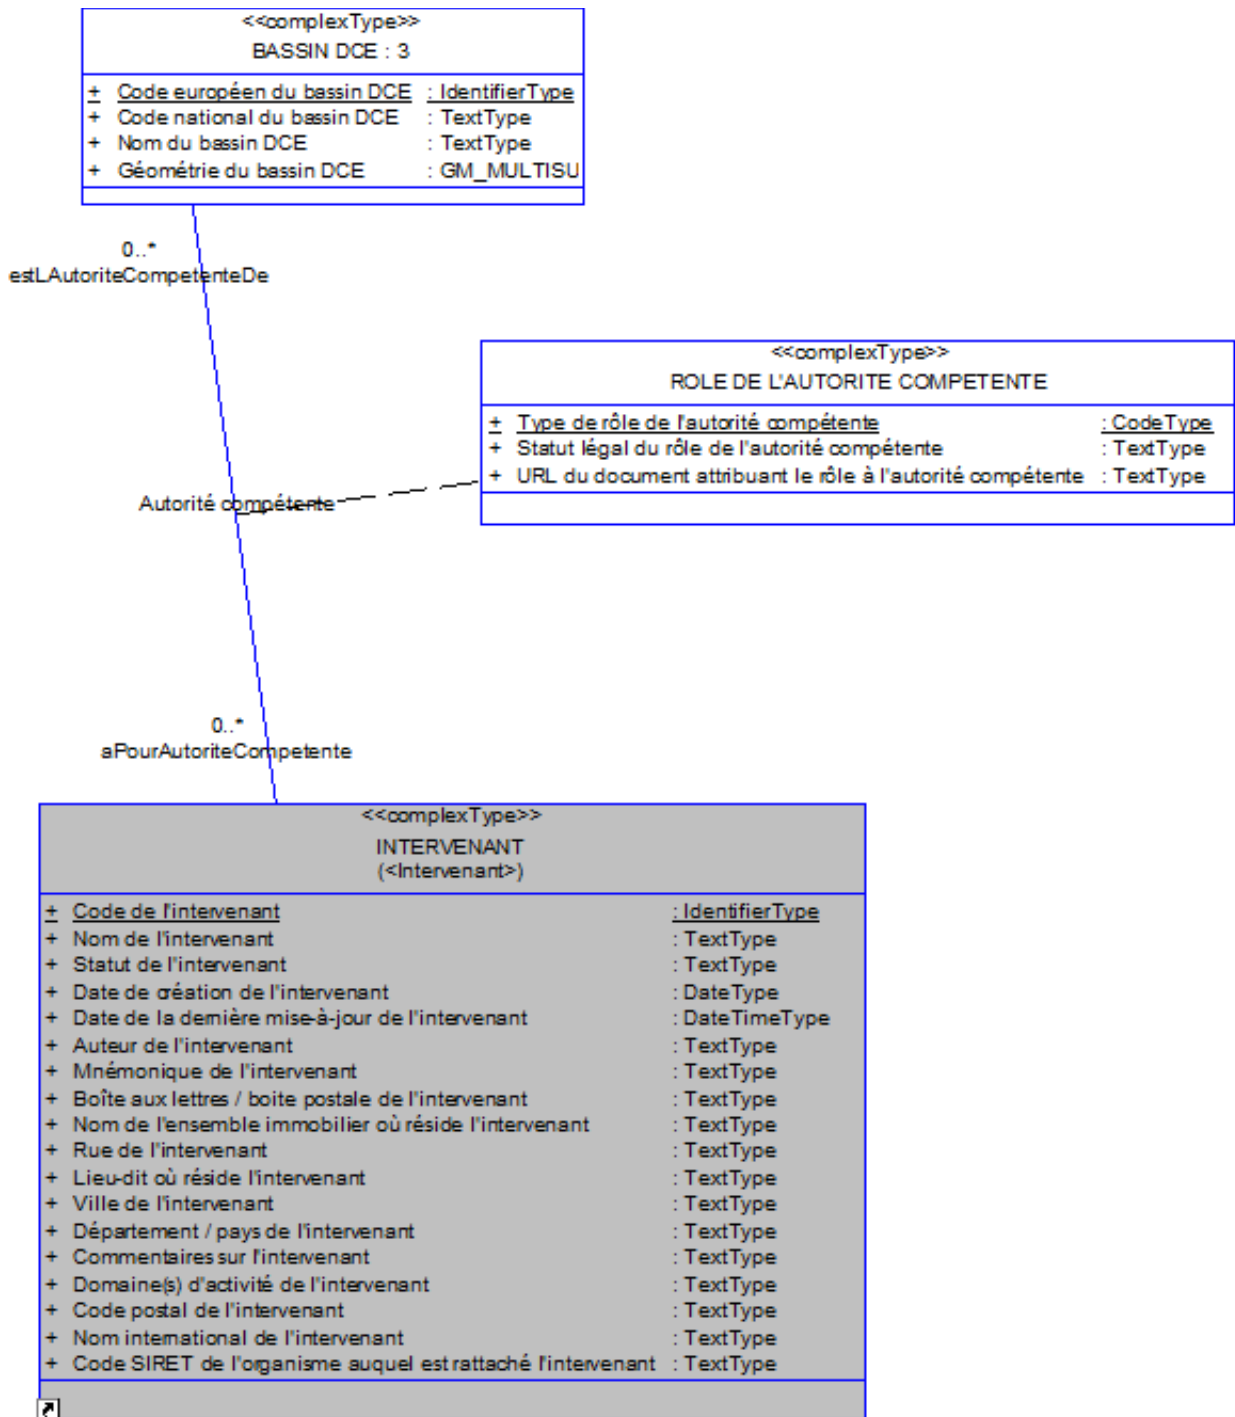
<<complexType>>
BASSIN DCE : 3

+ Code européen du bassin DCE : IdentifierType
+ Code national du bassin DCE : TextType
+ Nom du bassin DCE : TextType
+ Géométrie du bassin DCE : GM_MULTISU

0..*
estLAutoriteCompetenteDe

<<complexType>>
ROLE DE L'AUTORITE COMPETENTE

+ Type de rôle de l'autorité compétente : CodeType
+ Statut légal du rôle de l'autorité compétente : TextType
+ URL du document attribuant le rôle à l'autorité compétente : TextType

Autorité compétente

0..*
aPourAutoriteCompetente

<<complexType>>
INTERVENANT
(<Intervenant>)

+ Code de l'intervenant : IdentifierType
+ Nom de l'intervenant : TextType
+ Statut de l'intervenant : TextType
+ Date de création de l'intervenant : DateType
+ Date de la dernière mise-à-jour de l'intervenant : DateTimeType
+ Auteur de l'intervenant : TextType
+ Mnémonique de l'intervenant : TextType
+ Boîte aux lettres / boite postale de l'intervenant : TextType
+ Nom de l'ensemble immobilier où réside l'intervenant : TextType
+ Rue de l'intervenant : TextType
+ Lieu-dit où réside l'intervenant : TextType
+ Ville de l'intervenant : TextType
+ Département / pays de l'intervenant : TextType
+ Commentaires sur l'intervenant : TextType
+ Domaine(s) d'activité de l'intervenant : TextType
+ Code postal de l'intervenant : TextType
+ Nom international de l'intervenant : TextType
+ Code SIRET de l'organisme auquel est rattaché l'intervenant : TextType